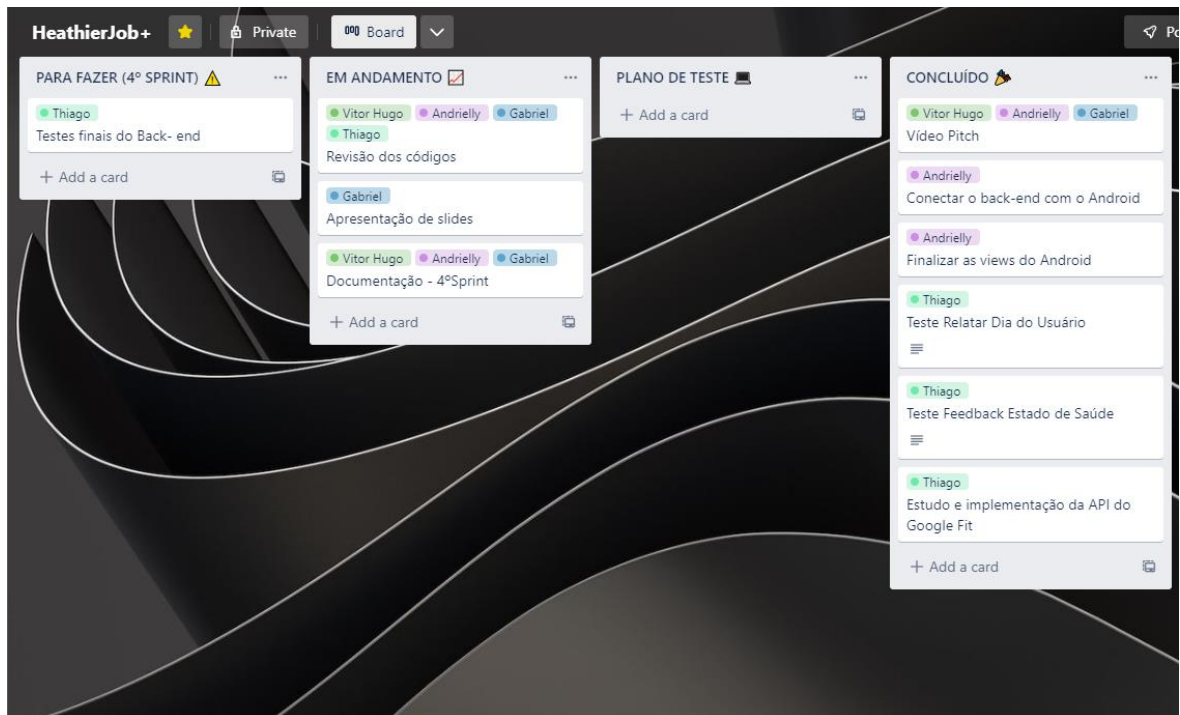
HeathierJob+ Private Board Po

PARA FAZER (4° SPRINT) ⚠ ...

Thiago
Testes finais do Back- end

+ Add a card

EM ANDAMENTO ...

Vitor Hugo Andrielly Gabriel Thiago
Revisão dos códigos

Gabriel
Apresentação de slides

Vitor Hugo Andrielly Gabriel
Documentação - 4ºSprint

+ Add a card

PLANO DE TESTE ...

+ Add a card

CONCLUÍDO ...

Vitor Hugo Andrielly Gabriel
Vídeo Pitch

Andrielly
Conectar o back-end com o Android

Andrielly
Finalizar as views do Android

Thiago
Teste Relatar Dia do Usuário

Thiago
Teste Feedback Estado de Saúde

Thiago
Estudo e implementação da API do Google Fit

+ Add a card